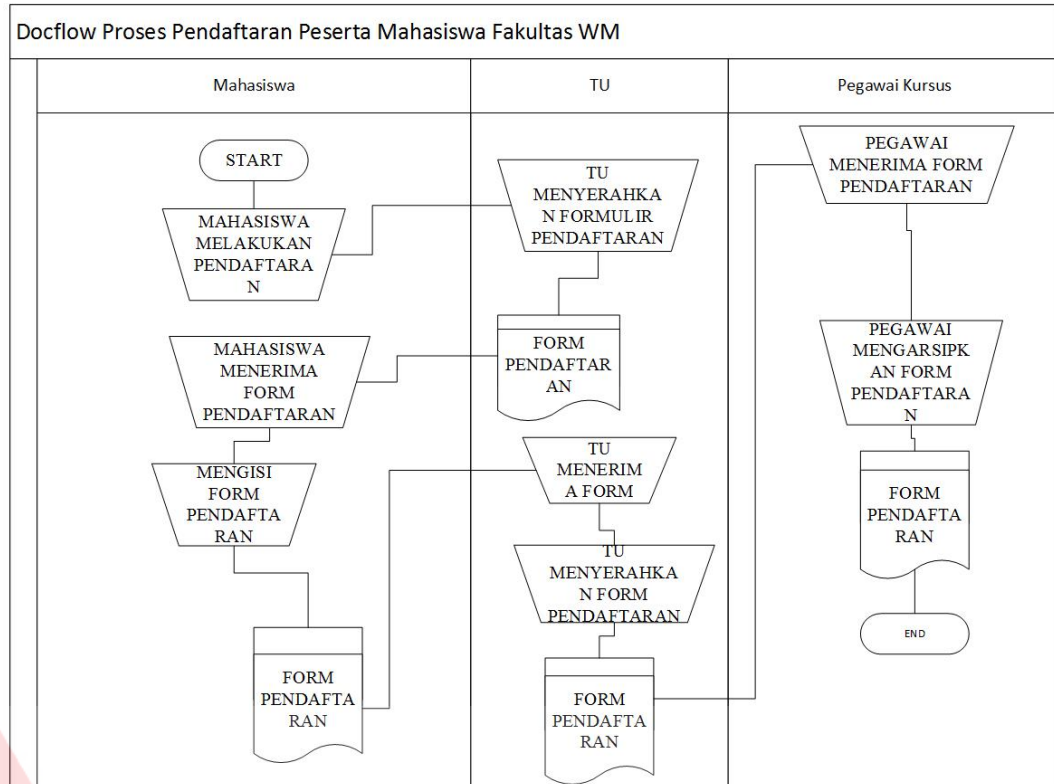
Docflow Proses Pendaftaran Peserta Mahasiswa Fakultas WM

Mahasiswa

TU

Pegawai Kursus

START

MAHASISWA MELAKUKAN PENDAFTARA N

MAHASISWA MENERIMA FORM PENDAFTARAN

MENGISI FORM PENDAFTA RAN

FORM PENDAFTA RAN

TU MENYERAHKA N FORMULIR PENDAFTARAN

FORM PENDAFTAR AN

TU MENERIM A FORM

TU MENYERAHKA N FORM PENDAFTARAN

FORM PENDAFTA RAN

PEGAWAI MENERIMA FORM PENDAFTARAN

PEGAWAI MENGARSIPK AN FORM PENDAFTARA N

FORM PENDAFTA RAN

END